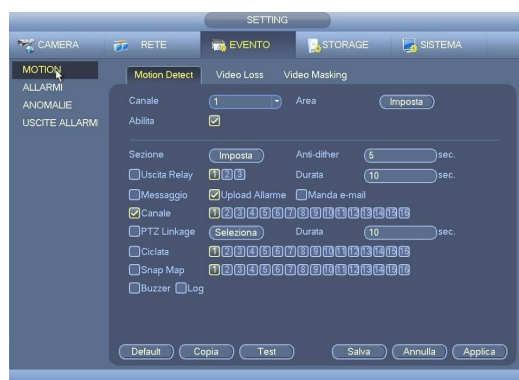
SETTING

CAMERA
RETE
EVENTO
STORAGE
SISTEMA

MOTION
ALLARMI
ANOMALIE
USCITE ALLARMI

Motion Detect
Video Loss
Video Masking

Canale
1
Area
Imposta
Abilita

Sezione
Imposta
Anti-dither
5
sec.
Uscita Relay
1 2 3
Durata
10
sec.
Messaggio
Upload Allarme
Manda e-mail
Canale
1 2 3 4 5 6 7 8 9 10 11 12 13 14 15 16
PTZ Linkage
Seleziona
Durata
10
sec.
Ciclata
1 2 3 4 5 6 7 8 9 10 11 12 13 14 15 16
Snap Map
1 2 3 4 5 6 7 8 9 10 11 12 13 14 15 16
Buzzer
Log

Default
Copia
Test
Salva
Annulla
Applica